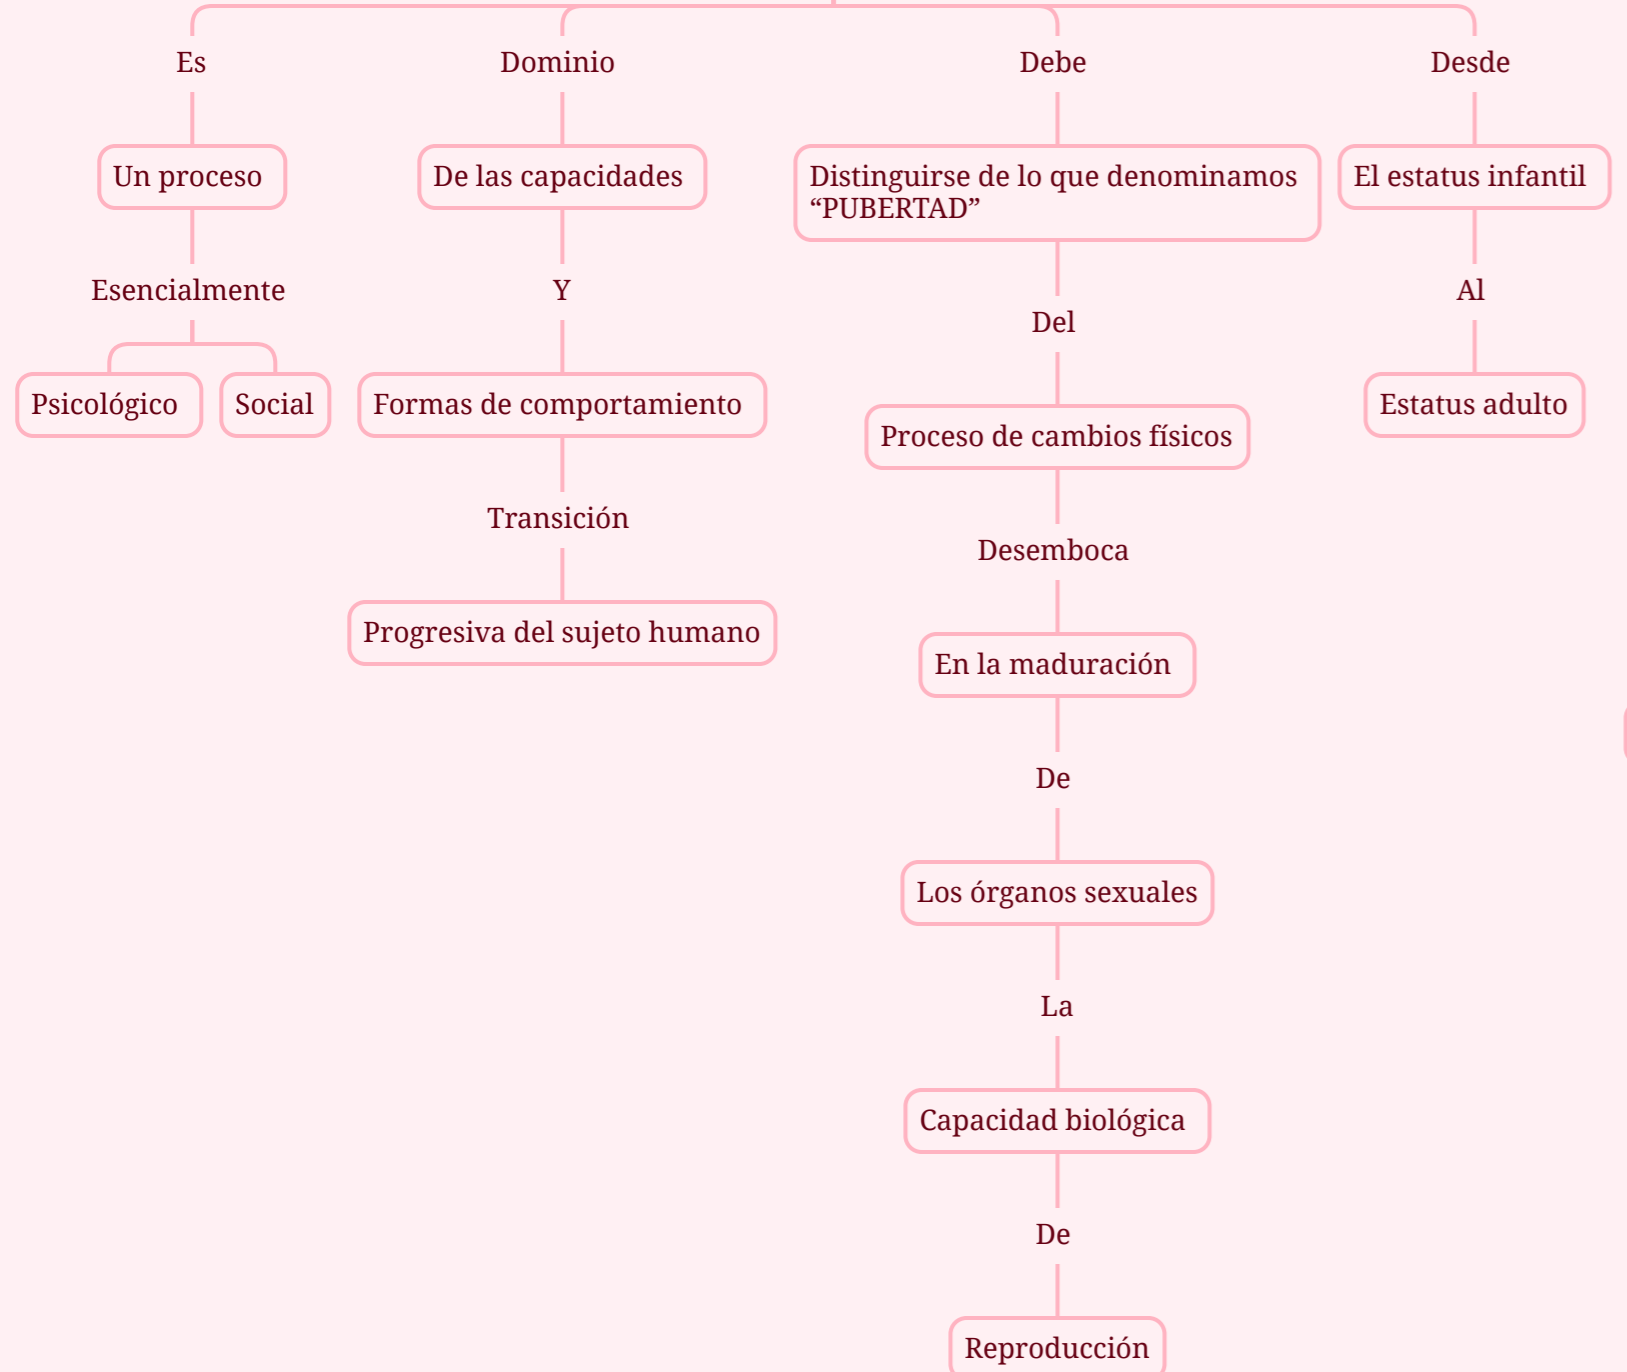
Es

Un proceso

Esencialmente

Psicológico

Social

Dominio

De las capacidades

Y

Formas de comportamiento

Transición

Progresiva del sujeto humano

Debe

Distinguirse de lo que denominamos “PUBERTAD”

Del

Proceso de cambios físicos

Desemboca

En la maduración

De

Los órganos sexuales

La

Capacidad biológica

De

Reproducción

Desde

El estatus infantil

Al

Estatus adulto